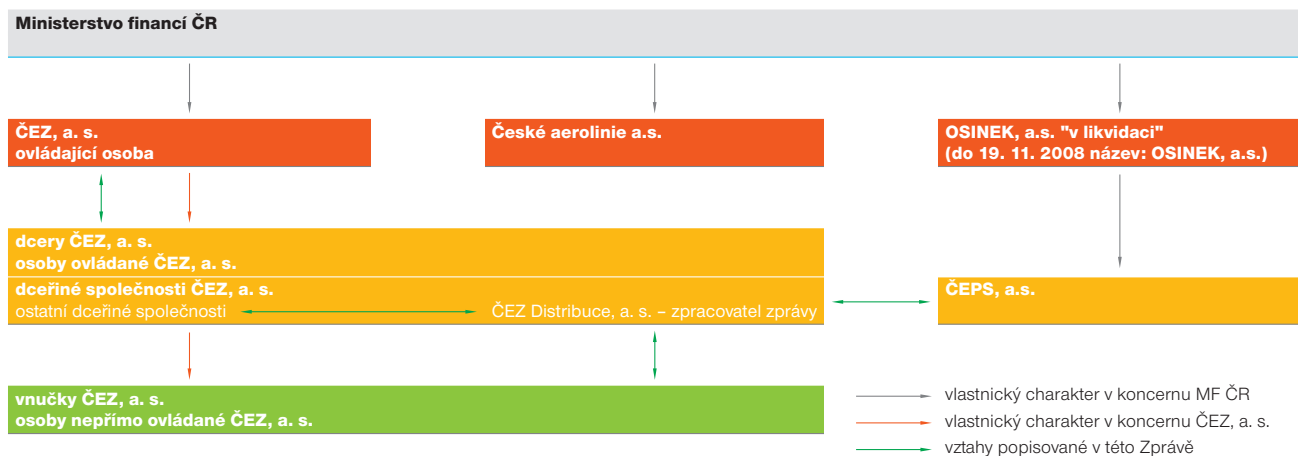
Ministerstvo financí ČR

ČEZ, a. s.
ovládající osoba

České aerolinie a.s.

OSINEK, a.s. "v likvidaci"
(do 19. 11. 2008 název: OSINEK, a.s.)

dcery ČEZ, a. s.
osoby ovládané ČEZ, a. s.

dceřiné společnosti ČEZ, a. s.
ostatní dceřiné společnosti

ČEZ Distribuce, a. s. – zpracovatel zprávy

ČEPS, a.s.

vnučky ČEZ, a. s.
osoby nepřímo ovládané ČEZ, a. s.

vlastnický charakter v koncernu MF ČR
vlastnický charakter v koncernu ČEZ, a. s.
vztahy popisované v této Zprávě